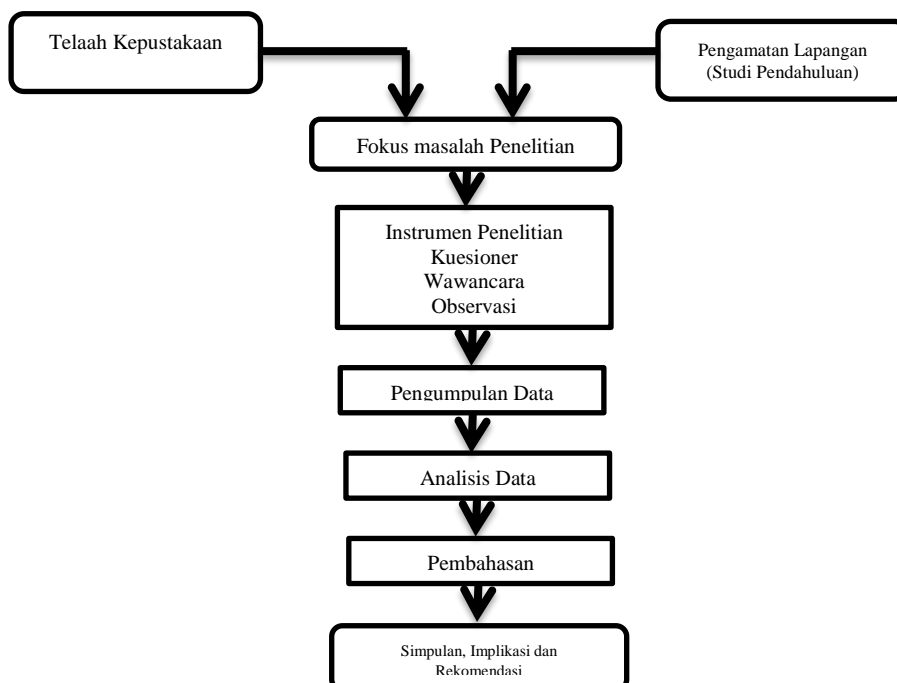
Telaah Kepustakaan

Pengamatan Lapangan
(Studi Pendahuluan)

Fokus masalah Penelitian

Instrumen Penelitian
Kuesioner
Wawancara
Observasi

Pengumpulan Data

Analisis Data

Pembahasan

Simpulan, Implikasi dan
Rekomendasi